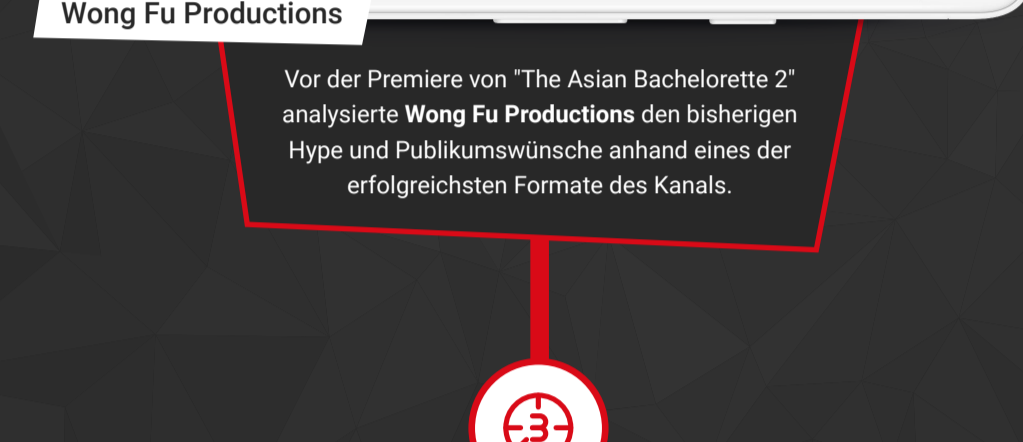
Wong Fu Productions

Vor der Premiere von "The Asian Bachelorette 2" analysierte **Wong Fu Productions** den bisherigen Hype und Publikumswünsche anhand eines der erfolgreichsten Formate des Kanals.

3